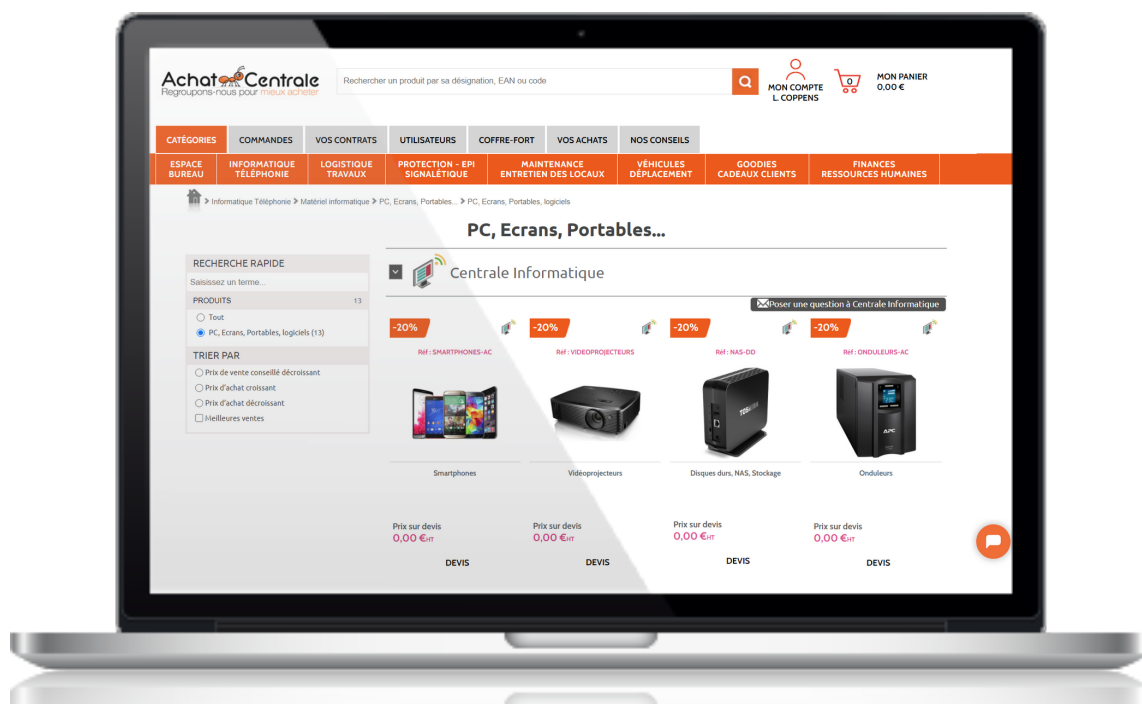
Achat Centrale
Regroupons-nous pour mieux acheter

Rechercher un produit par sa désignation, EAN ou code

MON COMPTE
L. COPPENS

0

MON PANIER
0,00 €

CATÉGORIES | COMMANDES | VOS CONTRATS | UTILISATEURS | COFFRE-FORT | VOS ACHATS | NOS CONSEILS

ESPACE BUREAU | INFORMATIQUE TÉLÉPHONIE | LOGISTIQUE TRAVAUX | PROTECTION - EPI SIGNALÉTIQUE | MAINTENANCE ENTRETIEN DES LOCAUX | VÉHICULES DÉPLACEMENT | GOODIES CADEAUX CLIENTS | FINANCES RESSOURCES HUMAINES

> Informatique Téléphonie > Matériel informatique > PC, Ecrans, Portables... > PC, Ecrans, Portables, logiciels

PC, Ecrans, Portables...

RECHERCHE RAPIDE
Saisissez un terme...
PRODUITS 13
Tout
PC, Ecrans, Portables, logiciels (13)
TRIER PAR
Prix de vente conseillé décroissant
Prix d'achat croissant
Prix d'achat décroissant
Meilleures ventes

Centrale Informatique

Poser une question à Centrale Informatique

-20%
Réf : SMARTPHONES-AC
Smartphones
Prix sur devis
0,00 €HT
DEVIS

-20%
Réf : VIDEOPROJECTEURS
Vidéoprojecteurs
Prix sur devis
0,00 €HT
DEVIS

-20%
Réf : NAS-DD
Disques durs, NAS, Stockage
Prix sur devis
0,00 €HT
DEVIS

-20%
Réf : ONDULEURS-AC
Onduleurs
Prix sur devis
0,00 €HT
DEVIS